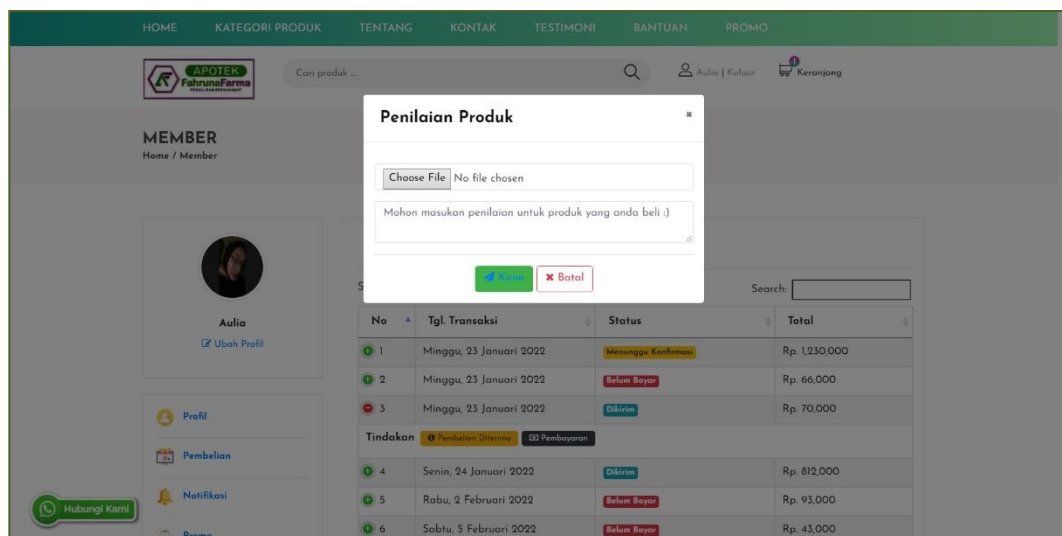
HOME KATEGORI PRODUK TENTANG KONTAK TESTIMONI BANTUAN PROMO

APOTEK FahrunaFarma

Cari produk ...

Aulia | Keluar

1 Keranjang

MEMBER

Home / Member

Penilaian Produk

×

Choose File No file chosen

Mohon masukan penilaian untuk produk yang anda beli :)

Kirim

× Batal

Aulia

Ubah Profil

Profil

Pembelian

Notifikasi

Promo

Hubungi Kami

S

Search:

| No | Tgl. Transaksi | Status | Total |
|---|---|---|---|
| 1 | Minggu, 23 Januari 2022 | Menunggu Konfirmasi | Rp. 1,230,000 |
| 2 | Minggu, 23 Januari 2022 | Belum Bayar | Rp. 66,000 |
| 3 | Minggu, 23 Januari 2022 | Dikirim | Rp. 70,000 |
| Tindakan | Pembelian Diterima | Pembayaran | |
| 4 | Senin, 24 Januari 2022 | Dikirim | Rp. 812,000 |
| 5 | Rabu, 2 Februari 2022 | Belum Bayar | Rp. 93,000 |
| 6 | Sabtu, 5 Februari 2022 | Belum Bayar | Rp. 43,000 |